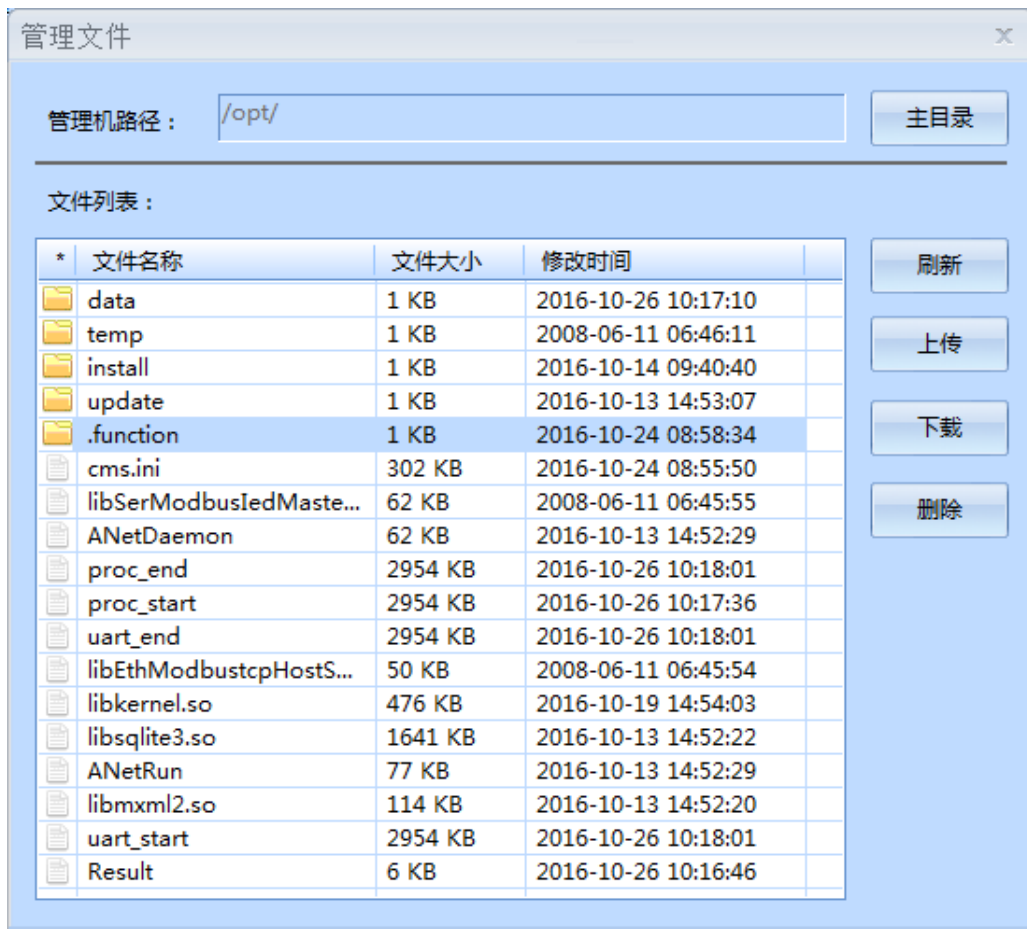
管理文件

x

管理机路径：/opt/

主目录

文件列表：

| * | 文件名称 | 文件大小 | 修改时间 |
|---|---|---|---|
| | data | 1 KB | 2016-10-26 10:17:10 |
| | temp | 1 KB | 2008-06-11 06:46:11 |
| | install | 1 KB | 2016-10-14 09:40:40 |
| | update | 1 KB | 2016-10-13 14:53:07 |
| | .function | 1 KB | 2016-10-24 08:58:34 |
| | cms.ini | 302 KB | 2016-10-24 08:55:50 |
| | libSerModbusIedMaste... | 62 KB | 2008-06-11 06:45:55 |
| | ANetDaemon | 62 KB | 2016-10-13 14:52:29 |
| | proc_end | 2954 KB | 2016-10-26 10:18:01 |
| | proc_start | 2954 KB | 2016-10-26 10:17:36 |
| | uart_end | 2954 KB | 2016-10-26 10:18:01 |
| | libEthModbustcpHostS... | 50 KB | 2008-06-11 06:45:54 |
| | libkernel.so | 476 KB | 2016-10-19 14:54:03 |
| | libsqlite3.so | 1641 KB | 2016-10-13 14:52:22 |
| | ANetRun | 77 KB | 2016-10-13 14:52:29 |
| | libmxml2.so | 114 KB | 2016-10-13 14:52:20 |
| | uart_start | 2954 KB | 2016-10-26 10:18:01 |
| | Result | 6 KB | 2016-10-26 10:16:46 |

刷新

上传

下载

删除